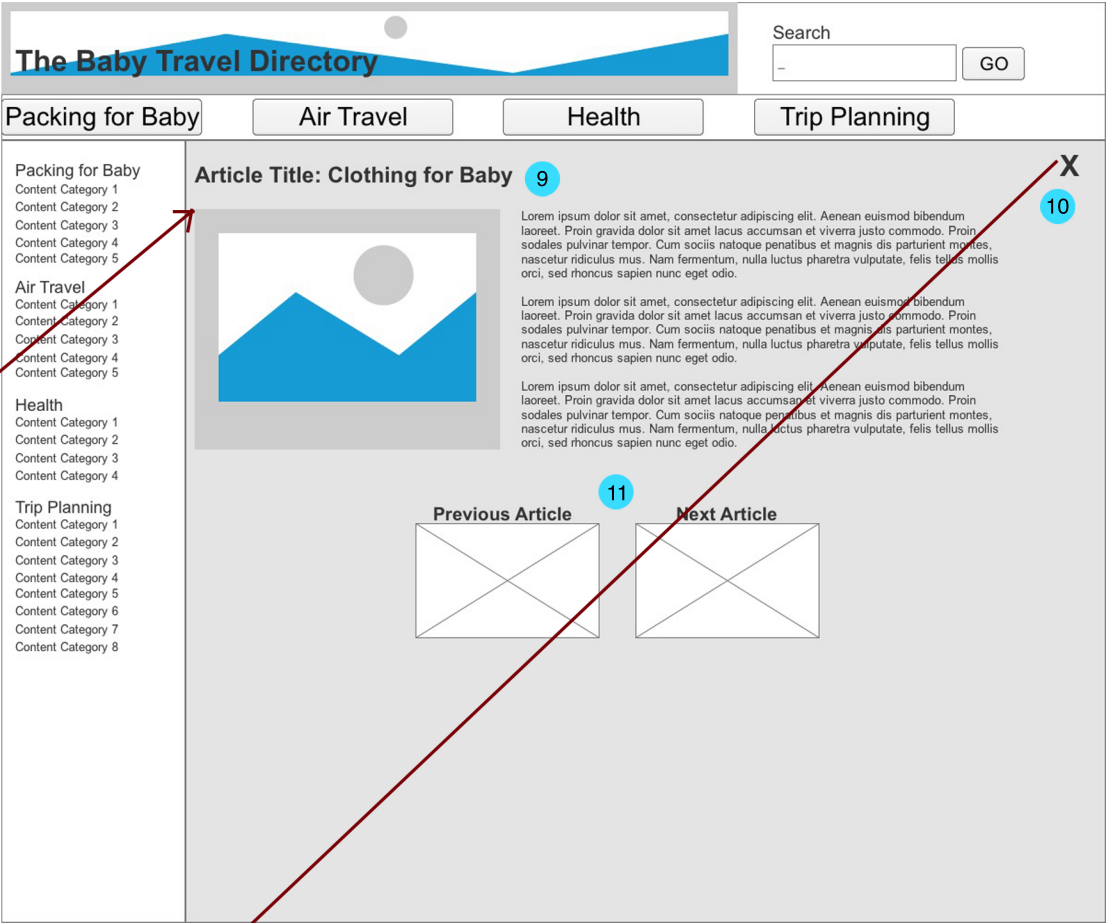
The Baby Travel Directory

Search

_

GO

Packing for Baby

Air Travel

Health

Trip Planning

Packing for Baby
Content Category 1
Content Category 2
Content Category 3
Content Category 4
Content Category 5

Air Travel
Content Category 1
Content Category 2
Content Category 3
Content Category 4
Content Category 5

Health
Content Category 1
Content Category 2
Content Category 3
Content Category 4

Trip Planning
Content Category 1
Content Category 2
Content Category 3
Content Category 4
Content Category 5
Content Category 6
Content Category 7
Content Category 8

Article Title: Clothing for Baby

9

X

10

Lorem ipsum dolor sit amet, consectetur adipiscing elit. Aenean euismod bibendum laoreet. Proin gravida dolor sit amet lacus accumsan et viverra justo commodo. Proin sodales pulvinar tempor. Cum sociis natoque penatibus et magnis dis parturient montes, nascetur ridiculus mus. Nam fermentum, nulla luctus pharetra vulputate, felis tellus mollis orci, sed rhoncus sapien nunc eget odio.

Lorem ipsum dolor sit amet, consectetur adipiscing elit. Aenean euismod bibendum laoreet. Proin gravida dolor sit amet lacus accumsan et viverra justo commodo. Proin sodales pulvinar tempor. Cum sociis natoque penatibus et magnis dis parturient montes, nascetur ridiculus mus. Nam fermentum, nulla luctus pharetra vulputate, felis tellus mollis orci, sed rhoncus sapien nunc eget odio.

Lorem ipsum dolor sit amet, consectetur adipiscing elit. Aenean euismod bibendum laoreet. Proin gravida dolor sit amet lacus accumsan et viverra justo commodo. Proin sodales pulvinar tempor. Cum sociis natoque penatibus et magnis dis parturient montes, nascetur ridiculus mus. Nam fermentum, nulla luctus pharetra vulputate, felis tellus mollis orci, sed rhoncus sapien nunc eget odio.

11

Previous Article

Next Article